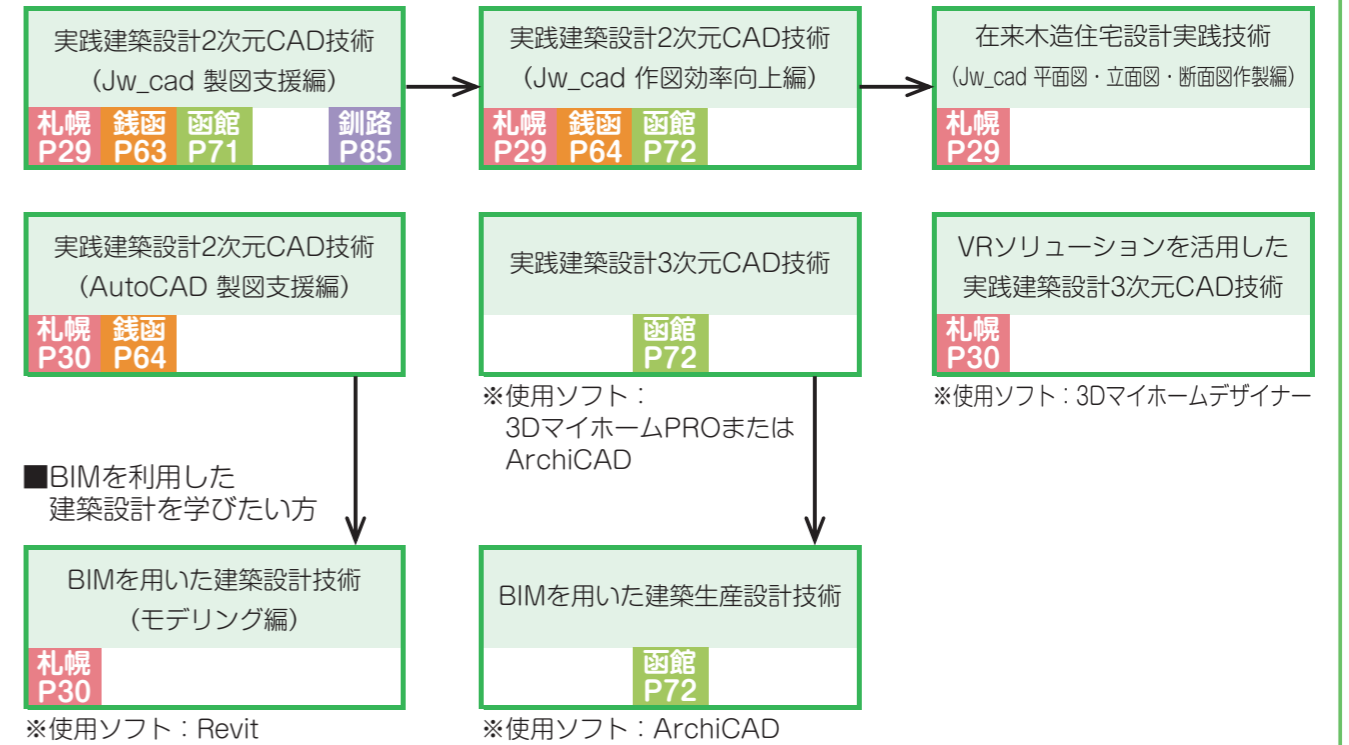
実践建築設計2次元CAD技術
（Jw_cad 製図支援編）
札幌 P29
銭函 P63
函館 P71
釧路 P85

実践建築設計2次元CAD技術
（Jw_cad 作図効率向上編）
札幌 P29
銭函 P64
函館 P72

在来木造住宅設計実践技術
（Jw_cad 平面図・立面図・断面図作製編）
札幌 P29

実践建築設計2次元CAD技術
（AutoCAD 製図支援編）
札幌 P30
銭函 P64

実践建築設計3次元CAD技術
函館 P72
※使用ソフト：
3DマイホームPROまたは
ArchiCAD

VRソリューションを活用した
実践建築設計3次元CAD技術
札幌 P30
※使用ソフト：3Dマイホームデザイナー

■BIMを利用した
建築設計を学びたい方

BIMを用いた建築設計技術
（モデリング編）
札幌 P30
※使用ソフト：Revit

BIMを用いた建築生産設計技術
函館 P72
※使用ソフト：ArchiCAD